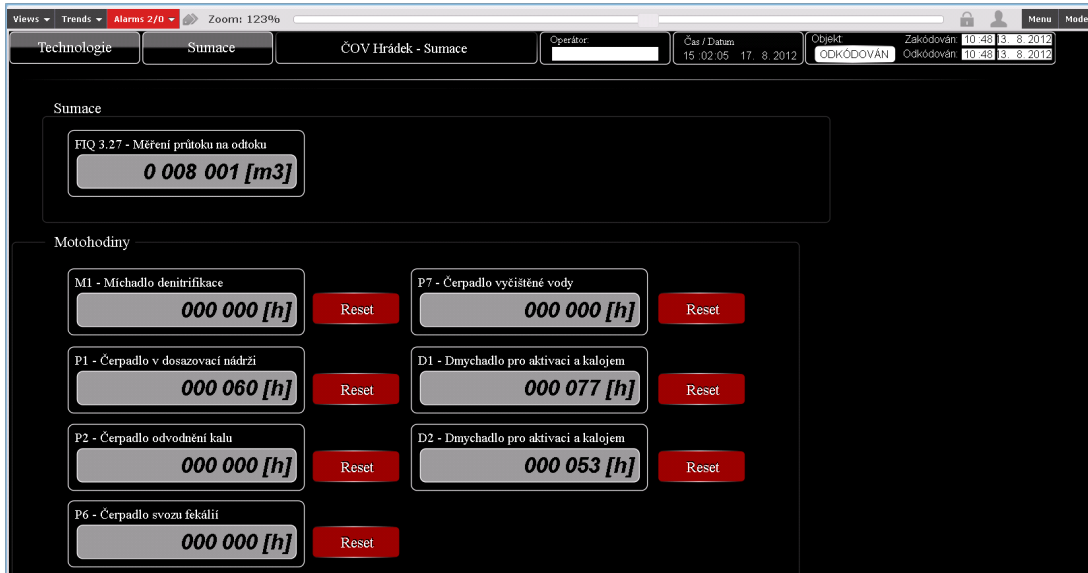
Views ▾ Trends ▾ Alarms 2/0 ▾ Zoom: 123%

Menu Mode

Technologie Sumace ČOV Hrádek - Sumace Operátor: Čas / Datum 15:02:05 17. 8. 2012 Objekt: ODKÓDOVÁN Zakódován: 10:48 13. 8. 2012 Odkódován: 10:48 13. 8. 2012

Sumace

FIQ 3.27 - Měření průtoku na odtoku
0 008 001 [m3]

Motohodiny

M1 - Míchadlo denitrifikace
000 000 [h]
Reset

P7 - Čerpadlo vyčištěné vody
000 000 [h]
Reset

P1 - Čerpadlo v dosazovací nádrži
000 060 [h]
Reset

D1 - Dmychadlo pro aktivaci a kalojem
000 077 [h]
Reset

P2 - Čerpadlo odvodnění kalu
000 000 [h]
Reset

D2 - Dmychadlo pro aktivaci a kalojem
000 053 [h]
Reset

P6 - Čerpadlo svozu fekálií
000 000 [h]
Reset